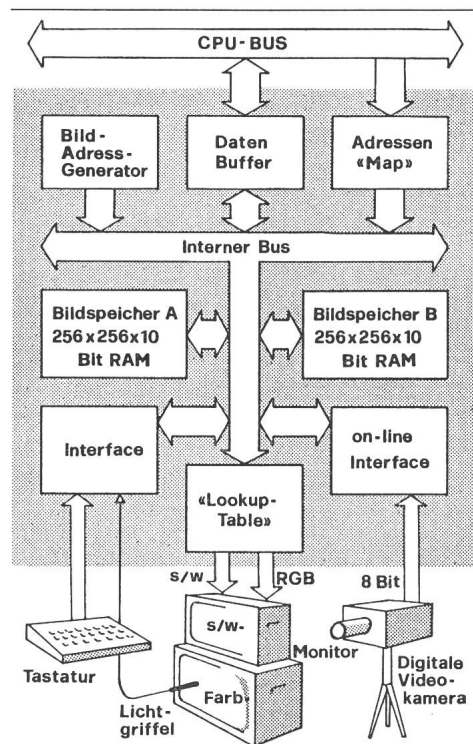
CPU-BUS

Bild-Adress-Generator

Daten Buffer

Adressen «Map»

Interner Bus

Bildspeicher A 256x256x10 Bit RAM

Bildspeicher B 256x256x10 Bit RAM

Interface

on-line Interface

«Lookup-Table»

s/w

RGB

8 Bit

s/w-

Monitor

Farb-

Tastatur

Licht-griffel

Digitale Video-kamera